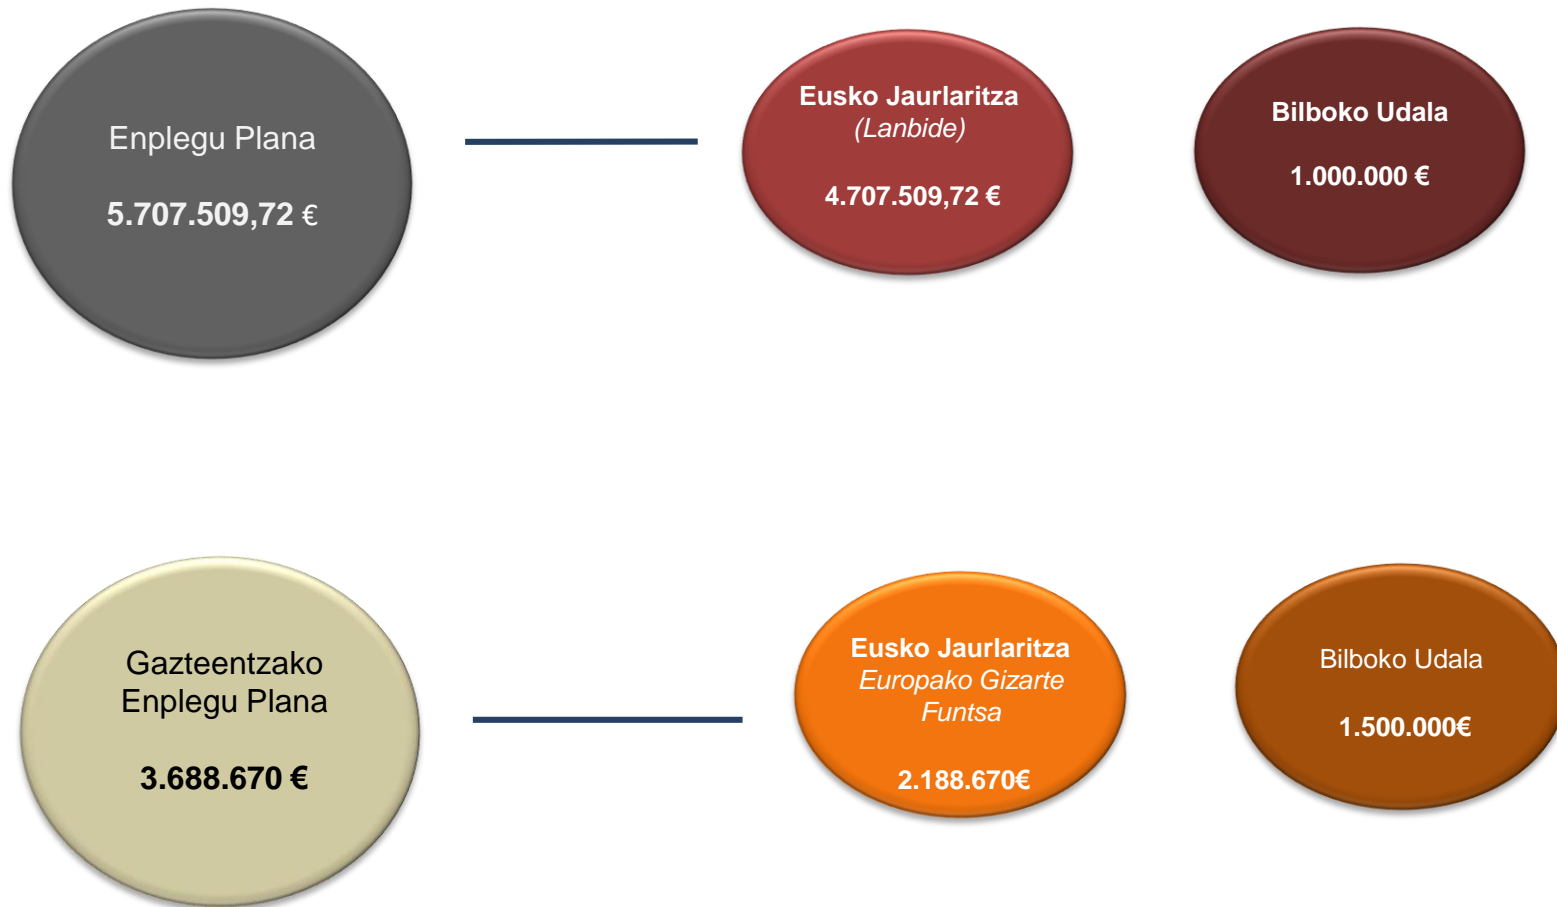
Enplegu Plana

5.707.509,72 €

Eusko Jaurlaritza
(Lanbide)

4.707.509,72 €

Bilboko Udala

1.000.000 €

Gazteentzako Enplegu Plana

3.688.670 €

Eusko Jaurlaritza
Europako Gizarte Funtsa

2.188.670€

Bilboko Udala

1.500.000€